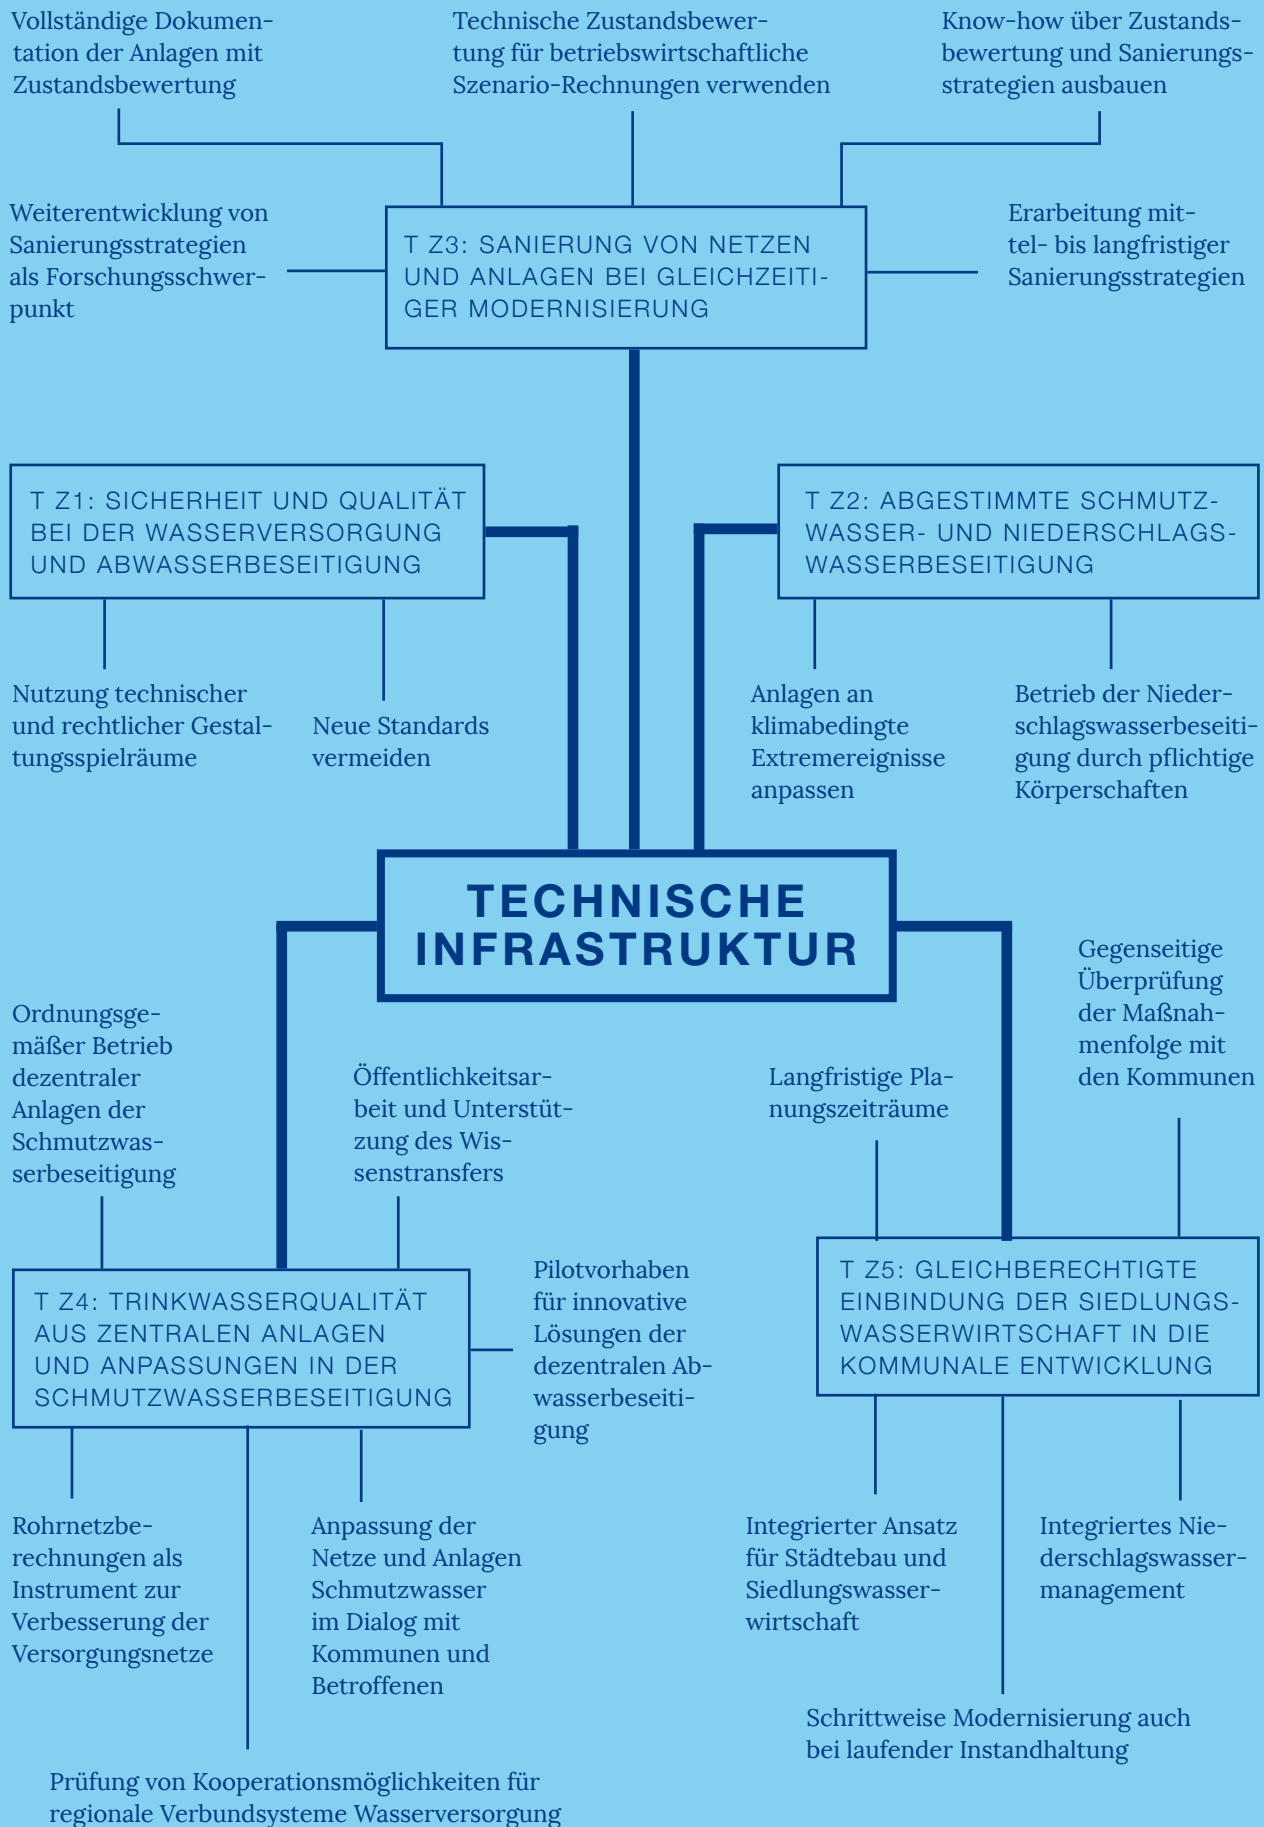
Vollständige Dokumentation der Anlagen mit Zustandsbewertung

Technische Zustandsbewertung für betriebswirtschaftliche Szenario-Rechnungen verwenden

Know-how über Zustandsbewertung und Sanierungsstrategien ausbauen

Weiterentwicklung von Sanierungsstrategien als Forschungsschwerpunkt

T Z3: SANIERUNG VON NETZEN UND ANLAGEN BEI GLEICHZEITIGER MODERNISIERUNG

Erarbeitung mittel- bis langfristiger Sanierungsstrategien

T Z1: SICHERHEIT UND QUALITÄT BEI DER WASSERVERSORGUNG UND ABWASSERBESEITIGUNG

T Z2: ABGESTIMMTE SCHMUTZWASSER- UND NIEDERSCHLAGSWASSERBESEITIGUNG

Nutzung technischer und rechtlicher Gestaltungsspielräume

Neue Standards vermeiden

Anlagen an klimabedingte Extremereignisse anpassen

Betrieb der Niederschlagswasserbeseitigung durch pflichtige Körperschaften

TECHNISCHE INFRASTRUKTUR

Gegenseitige Überprüfung der Maßnahmenfolge mit den Kommunen

Ordnungsgemäßer Betrieb dezentraler Anlagen der Schmutzwasserbeseitigung

Öffentlichkeitsarbeit und Unterstützung des Wissenstransfers

Langfristige Planungszeiträume

T Z4: TRINKWASSERQUALITÄT AUS ZENTRALEN ANLAGEN UND ANPASSUNGEN IN DER SCHMUTZWASSERBESEITIGUNG

Pilotvorhaben für innovative Lösungen der dezentralen Abwasserbeseitigung

T Z5: GLEICHBERECHTIGTE EINBINDUNG DER SIEDLUNGSWASSERWIRTSCHAFT IN DIE KOMMUNALE ENTWICKLUNG

Rohrnetzberechnungen als Instrument zur Verbesserung der Versorgungsnetze

Anpassung der Netze und Anlagen Schmutzwasser im Dialog mit Kommunen und Betroffenen

Integrierter Ansatz für Städtebau und Siedlungswasserwirtschaft

Integriertes Niederschlagswassermanagement

Schrittweise Modernisierung auch bei laufender Instandhaltung

Prüfung von Kooperationsmöglichkeiten für regionale Verbundsysteme Wasserversorgung